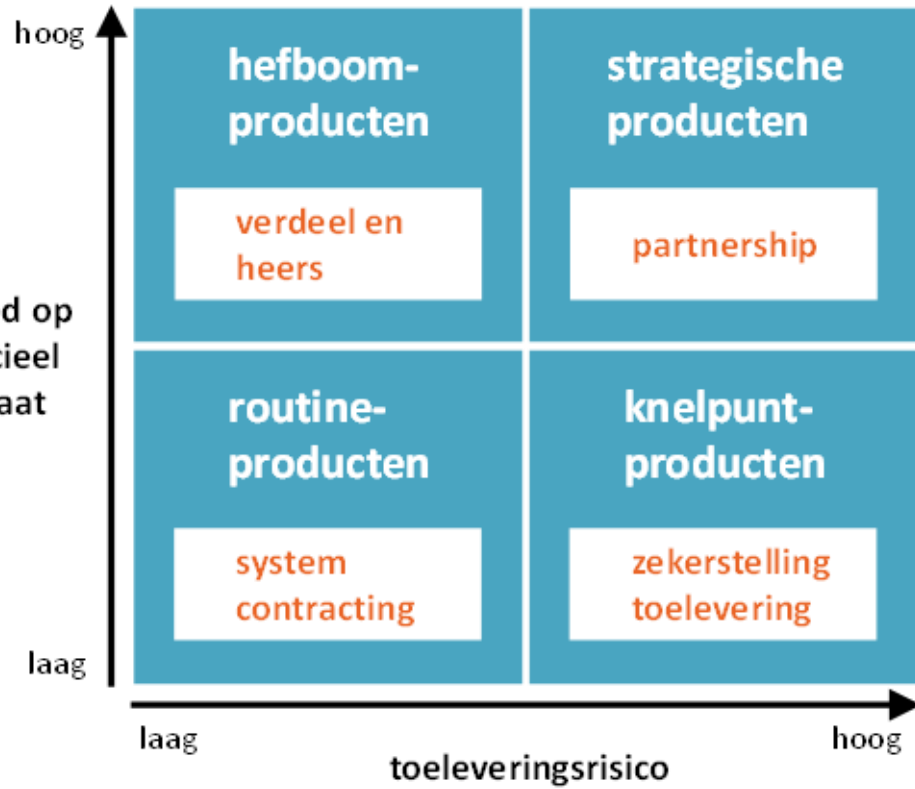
hoog

d op
cieel
aat

laag

hefboom-producten

verdeel en heers

strategische producten

partnership

routine-producten

system contracting

knelpunt-producten

zekerstelling toelevering

laag

hoog

toeleveringsrisico